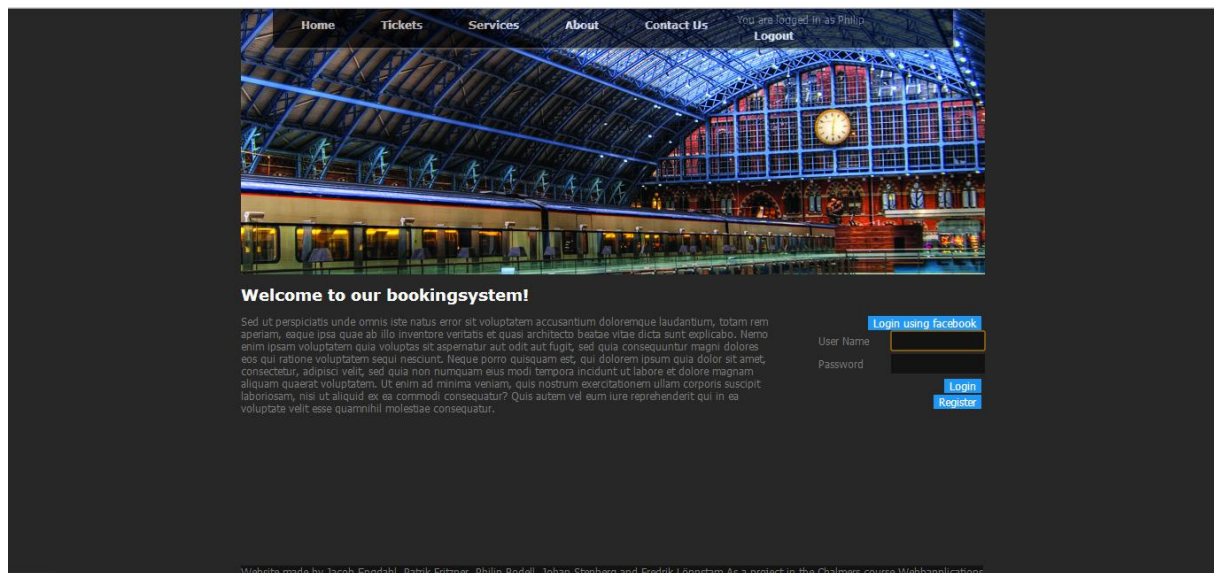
Home Tickets Services About Contact Us You are logged in as Philip Logout

Welcome to our bookingsystem!

Sed ut perspiciatis unde omnis iste natus error sit voluptatem accusantium doloremque laudantium, totam rem aperiam, eaque ipsa quae ab illo inventore veritatis et quasi architecto beatae vitae dicta sunt explicabo. Nemo enim ipsam voluptatem quia voluptas sit aspernatur aut odit aut fugit, sed quia consequuntur magni dolores eos qui ratione voluptatem sequi nesciunt. Neque porro quisquam est, qui dolorem ipsum quia dolor sit amet, consectetur, adipisci velit, sed quia non numquam eius modi tempora incidunt ut labore et dolore magnam aliquam quaerat voluptatem. Ut enim ad minima veniam, quis nostrum exercitationem ullam corporis suscipit laboriosam, nisi ut aliquid ex ea commodi consequatur? Quis autem vel eum iure reprehenderit qui in ea voluptate velit esse quamnihil molestiae consequatur.

Login using facebook
User Name
Password
Login
Register

Website made by Jacob Engdahl, Patrik Fritzner, Philip Bodell, Johan Stenberg and Fredrik Lönnstam As a project in the Chalmers course Webbapplications